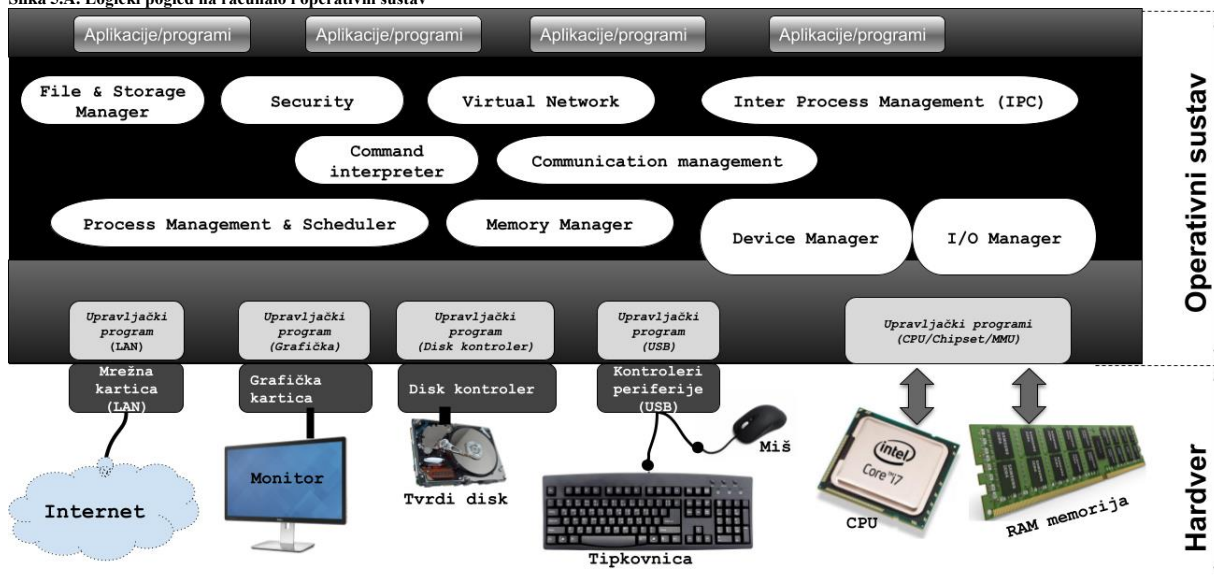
Slika 3.A: Logički pogled na računalo i operativni sustav

Aplikacije/programi
Aplikacije/programi
Aplikacije/programi
Aplikacije/programi

File & Storage Manager
Security
Virtual Network
Inter Process Management (IPC)
Command interpreter
Communication management
Process Management & Scheduler
Memory Manager
Device Manager
I/O Manager

Upravljački program (LAN)
Upravljački program (Grafička)
Upravljački program (Disk kontroler)
Upravljački program (USB)
Upravljački programi (CPU/Chipset/MMU)

Mrežna kartica (LAN)
Grafička kartica
Disk kontroler
Kontroleri periferije (USB)

Operativni sustav

Internet
Monitor
Tvrdi disk
Miš
Tipkovnica
intel
Core i7
CPU
RAM memorija

Hardver